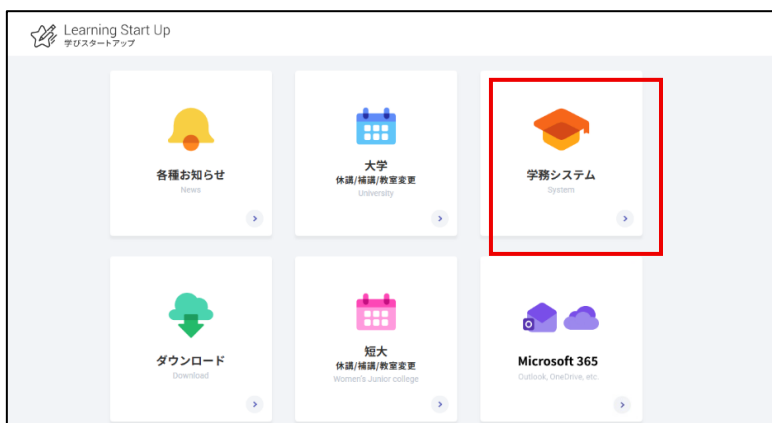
Learning Start Up
学びスタートアップ

各種お知らせ
News
>

大学
休講/補講/教室変更
University
>

学務システム
System
>

ダウンロード
Download
>

短大
休講/補講/教室変更
Women's Junior college
>

Microsoft 365
Outlook, OneDrive, etc.
>